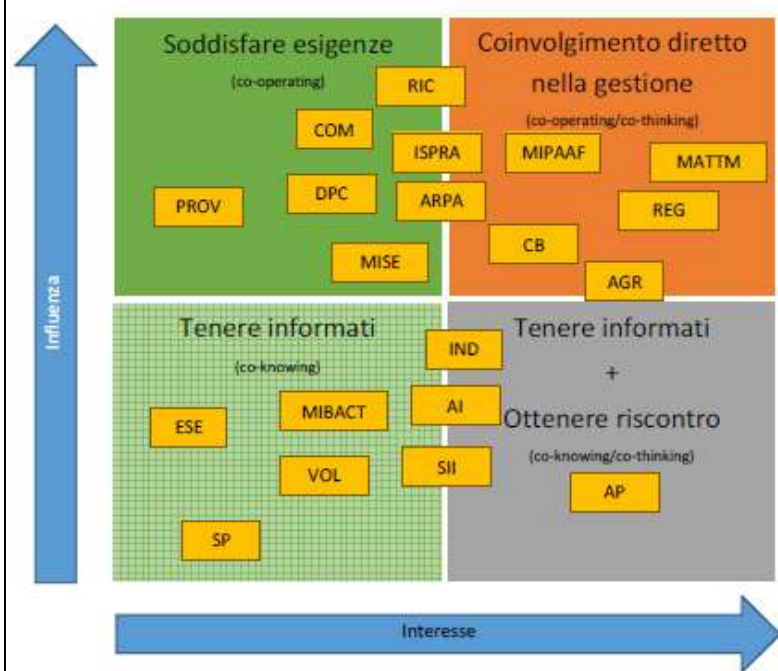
Influenza

Soddisfare esigenze
(co-operating)

Coinvolgimento diretto nella gestione
(co-operating/co-thinking)

RIC
COM
ISPRA
MIPAAF
MATTM
PROV
DPC
ARPA
REG
CB
MISE
AGR

Tenere informati
(co-knowing)

Tenere informati
+
Ottenere riscontro
(co-knowing/co-thinking)

IND
ESE
MIBACT
AI
VOL
SII
AP
SP

Interesse